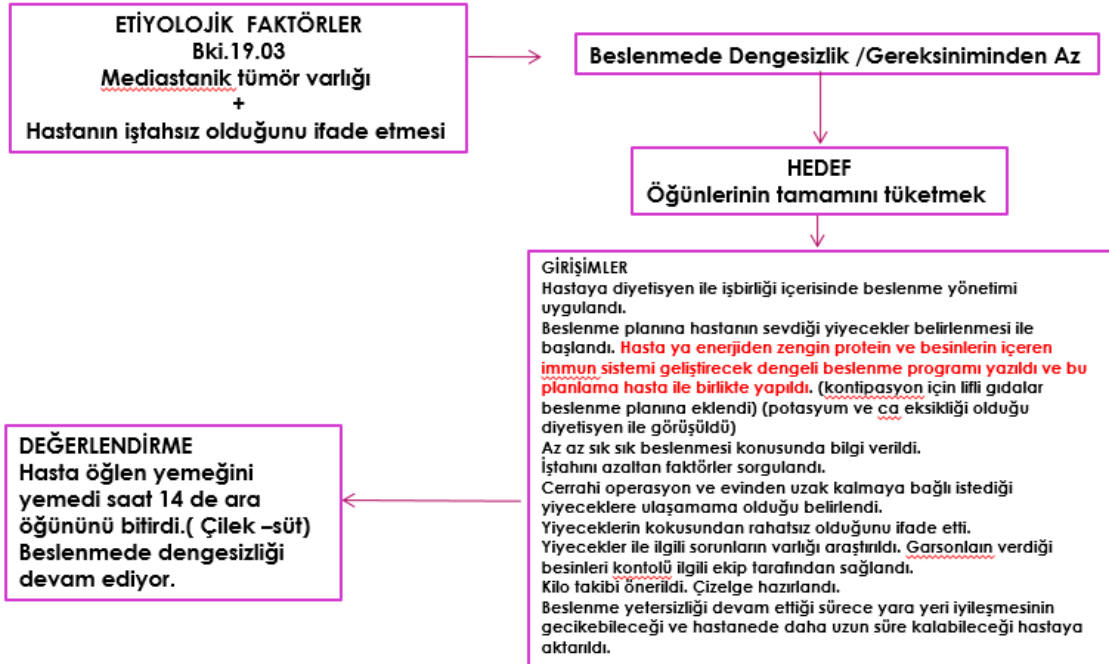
ETİYOLOJİK FAKTÖRLER
Bki.19.03
Mediastanik tümör varlığı
+
Hastanın iştahsız olduğunu ifade etmesi

Beslenmede Dengesizlik /Gereksiniminden Az

HEDEF
Öğünlerinin tamamını tüketmek

GİRİŞİMLER
Hastaya diyetisyen ile işbirliği içerisinde beslenme yönetimi uygulandı.
Beslenme planına hastanın sevdiği yiyecekler belirlenmesi ile başlandı. Hasta ya enerjiden zengin protein ve besinlerin içeren immun sistemi geliştirecek dengeli beslenme programı yazıldı ve bu planlama hasta ile birlikte yapıldı. (kontipasyon için lifli gıdalar beslenme planına eklendi) (potasyum ve ca eksikliği olduğu diyetisyen ile görüşüldü)
Az az sık sık beslenmesi konusunda bilgi verildi.
İştahını azaltan faktörler sorgulandı.
Cerrahi operasyon ve evinden uzak kalmaya bağlı istediği yiyeceklere ulaşamama olduğu belirlendi.
Yiyeceklerin kokusundan rahatsız olduğunu ifade etti.
Yiyecekler ile ilgili sorunların varlığı araştırıldı. Garsonlaın verdiği besinleri kontolü ilgili ekip tarafından sağlandı.
Kilo takibi önerildi. Çizelge hazırlandı.
Beslenme yetersizliği devam ettiği sürece yara yeri iyileşmesinin gecikebileceği ve hastanede daha uzun süre kalabileceği hastaya aktarıldı.

DEĞERLENDİRME
Hasta öğlen yemeğini yemedi saat 14 de ara öğününü bitirdi.( Çilek –süt) Beslenmede dengesizliği devam ediyor.